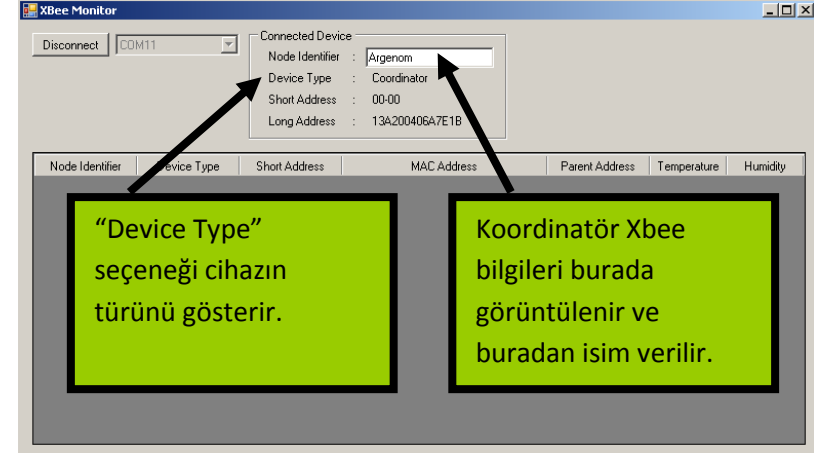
XBee Monitor

Disconnect COM11

Connected Device
Node Identifier : Argenom
Device Type : Coordinator
Short Address : 00-00
Long Address : 13A200406A7E1B

| Node Identifier | Device Type | Short Address | MAC Address | Parent Address | Temperature | Humidity |
|---|---|---|---|---|---|---|

“Device Type” seçeneği cihazın türünü gösterir.

Koordinatör Xbee bilgileri burada görüntülenir ve buradan isim verilir.